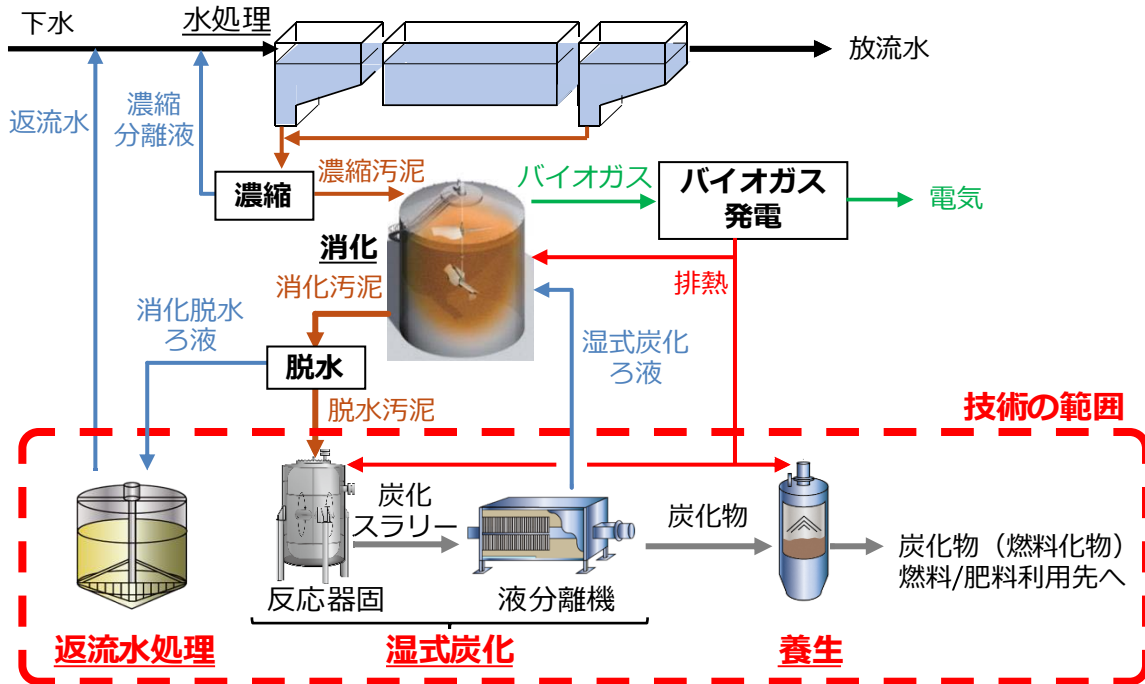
下水
水処理
放流水
返流水
濃縮
分離液
濃縮
濃縮汚泥
バイオガス
バイオガス
発電
電気
消化
消化汚泥
排熱
消化脱水
ろ液
脱水
湿式炭化
ろ液
脱水汚泥
技術の範囲
炭化
スラリー
炭化物
炭化物（燃料化物）
燃料/肥料利用先へ
反応器固
液分離機
返流水処理
湿式炭化
養生